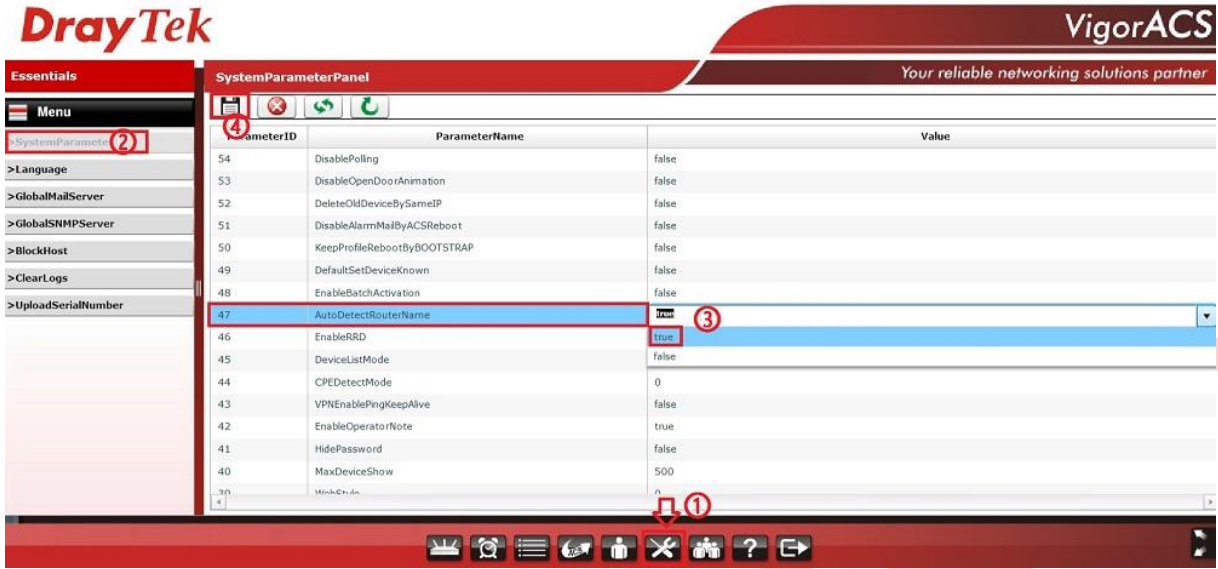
DrayTek

VigorACS

Essentials

SystemParameterPanel

Your reliable networking solutions partner

Menu

>SystemParamete ②

>Language

>GlobalMailServer

>GlobalSNMPServer

>BlockHost

>ClearLogs

>UploadSerialNumber

④

| ParameterID | ParameterName | Value |
|---|---|---|
| 54 | DisablePolling | false |
| 53 | DisableOpenDoorAnimation | false |
| 52 | DeleteOldDeviceBySameIP | false |
| 51 | DisableAlarmMailByACSReboot | false |
| 50 | KeepProfileRebootByBOOTSTRAP | false |
| 49 | DefaultSetDeviceKnown | false |
| 48 | EnableBatchActivation | false |
| 47 | AutoDetectRouterName | true ③ |
| 46 | EnableRRD | true |
| 45 | DeviceListMode | false |
| 44 | CPEDetectMode | 0 |
| 43 | VPNEnablePingKeepAlive | false |
| 42 | EnableOperatorNote | true |
| 41 | HidePassword | false |
| 40 | MaxDeviceShow | 500 |
| 39 | WebStyle | 0 |

①